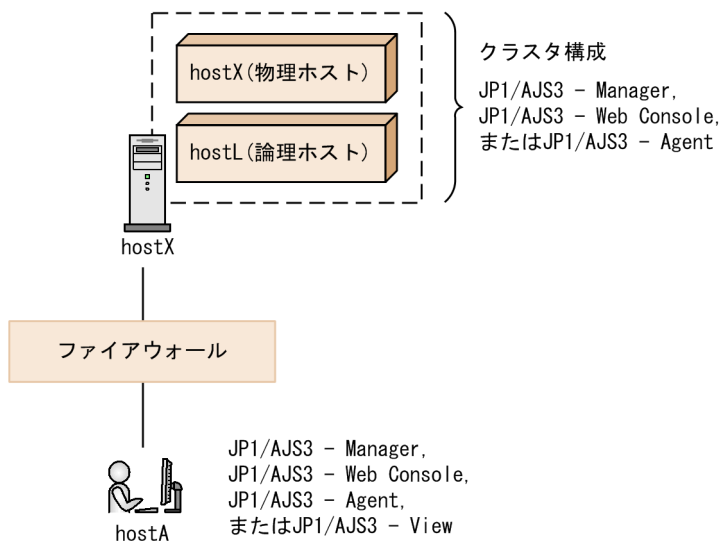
hostX(物理ホスト)

hostL(論理ホスト)

クラスタ構成

JP1/AJS3 - Manager,
JP1/AJS3 - Web Console,
またはJP1/AJS3 - Agent

hostX

ファイアウォール

JP1/AJS3 - Manager,
JP1/AJS3 - Web Console,
JP1/AJS3 - Agent,
またはJP1/AJS3 - View

hostA